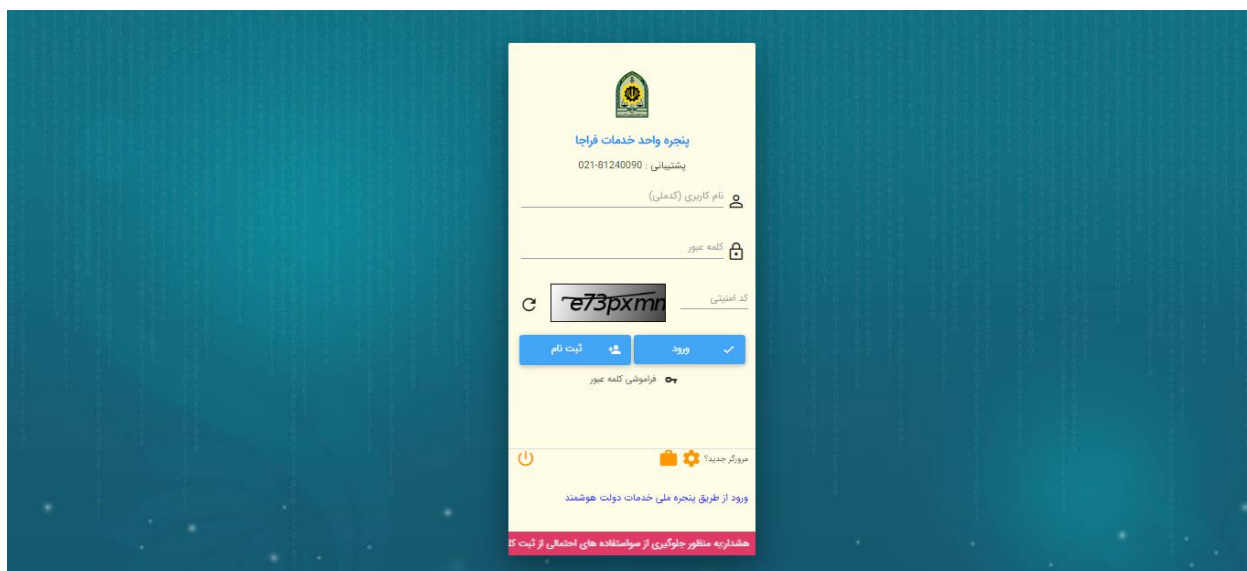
پنجره واحد خدمات فراجا

پشتیبانی : 021-81240090

نام کاربری (کدملی)

کلمه عبور

کد امنیتی

e73pxmn

ورود

ثبت نام

فراموشی کلمه عبور

مرورگر جدید؟

ورود از طریق پنجره ملی خدمات دولت هوشمند

هشدار:به منظور جلوگیری از سوءاستفاده های احتمالی از ثبت کا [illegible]